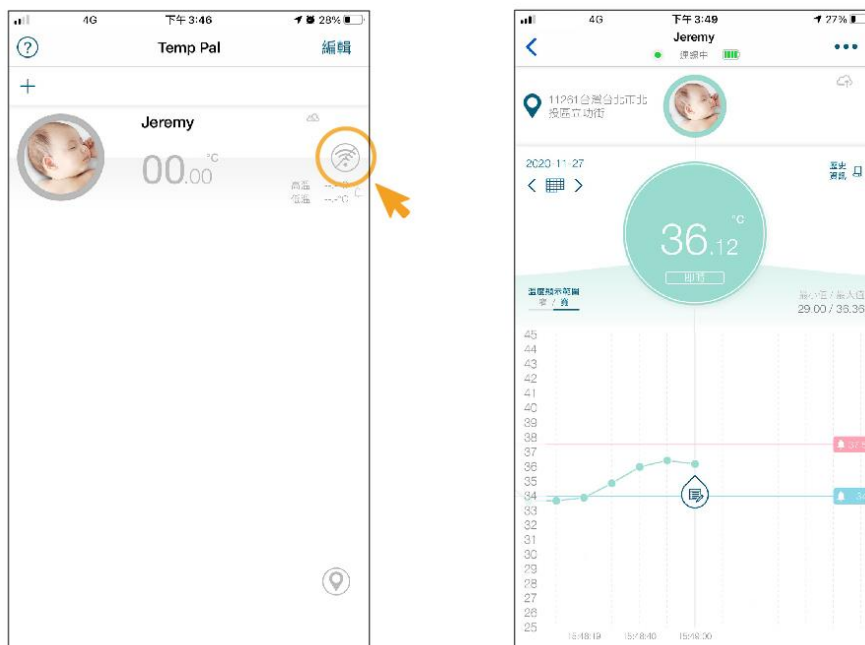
4G 下午 3:46 28%

?

Temp Pal

編輯

+

Jeremy

00.00 °C

高溫 --.-°C
低溫 --.-°C

4G 下午 3:49 27%

Jeremy
連線中

11261台灣台北市北投區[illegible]

2020.11.27

36.12 °C

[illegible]

溫度顯示範圍
全 / 負

最小值 / 最大值
29.00 / 36.36

45
44
43
42
41
40
39
38
37
36
35
34
33
32
31
30
29
28
27
26
25

15:48:49 15:48:40 15:49:30